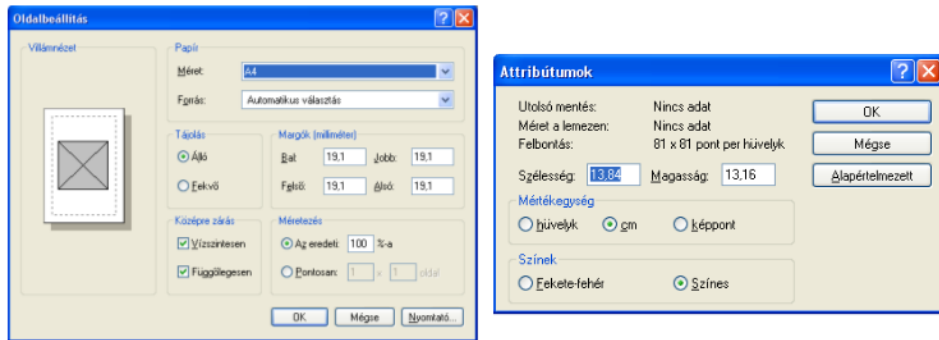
Oldalbeállítás

Villámnézet

Papír
Méret: A4
Forrás: Automatikus választás

Tájolás
Álló
Fekvő

Margók (milliméter)
Bal: 19,1 Jobb: 19,1
Felső: 19,1 Alsó: 19,1

Középre zárás
Vízszintesen
Függőlegesen

Méretezés
Az eredeti: 100 %-a
Pontosan: 1 x 1 oldal

OK Mégse Nyomtató...

Attribútumok

Utolsó mentés: Nincs adat
Méret a lemezen: Nincs adat
Felbontás: 81 x 81 pont per hüvelyk

Szélesség: 13,84 Magasság: 13,16

Mértékegység
hüvelyk cm képpont

Színek
Fekete-fehér Színes

OK
Mégse
Alapértelmezett